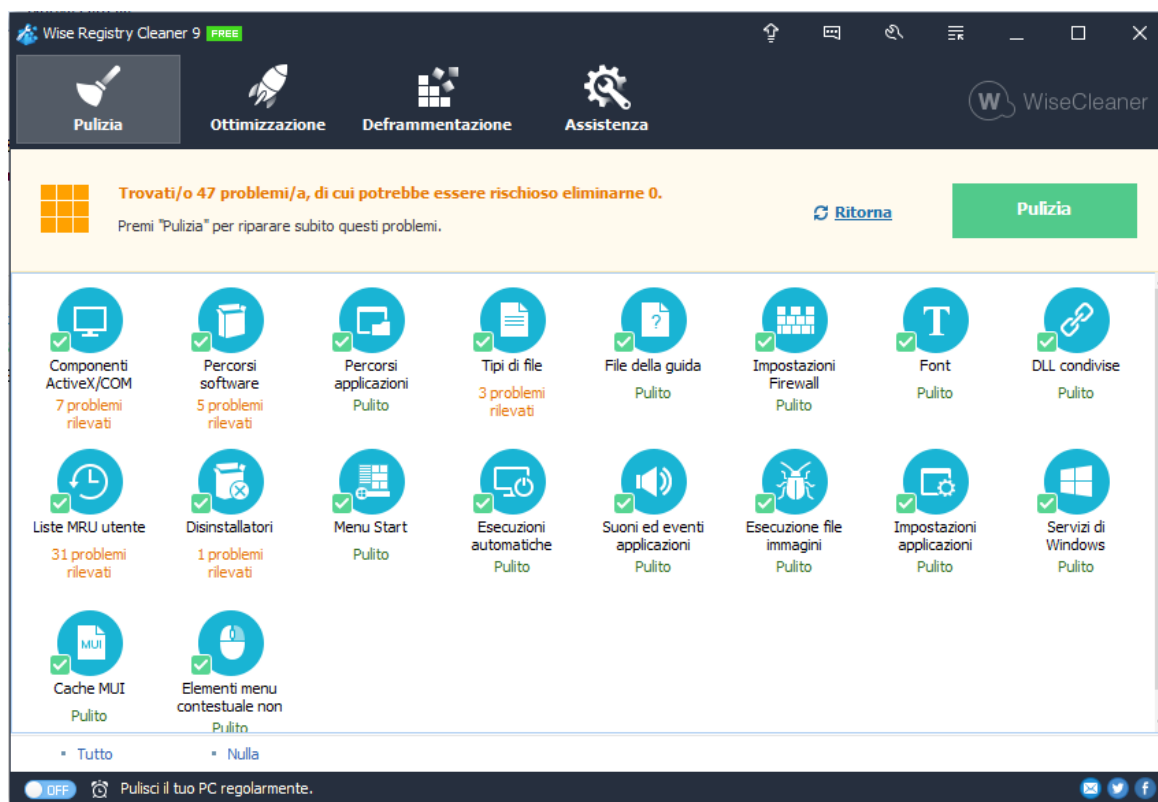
Wise Registry Cleaner 9 FREE

Pulizia
Ottimizzazione
Deframmentazione
Assistenza

WiseCleaner

Trovati/o 47 problemi/a, di cui potrebbe essere rischioso eliminarne 0.
Premi "Pulizia" per riparare subito questi problemi.

Ritorna

Pulizia

Componenti ActiveX/COM
7 problemi rilevati

Percorsi software
5 problemi rilevati

Percorsi applicazioni
Pulito

Tipi di file
3 problemi rilevati

File della guida
Pulito

Impostazioni Firewall
Pulito

Font
Pulito

DLL condivise
Pulito

Liste MRU utente
31 problemi rilevati

Disinstallatori
1 problemi rilevati

Menu Start
Pulito

Esecuzioni automatiche
Pulito

Suoni ed eventi applicazioni
Pulito

Esecuzione file immagini
Pulito

Impostazioni applicazioni
Pulito

Servizi di Windows
Pulito

MUI
Cache MUI
Pulito

Elementi menu contestuale non
Pulito

Tutto
Nulla

OFF
Pulisci il tuo PC regolarmente.